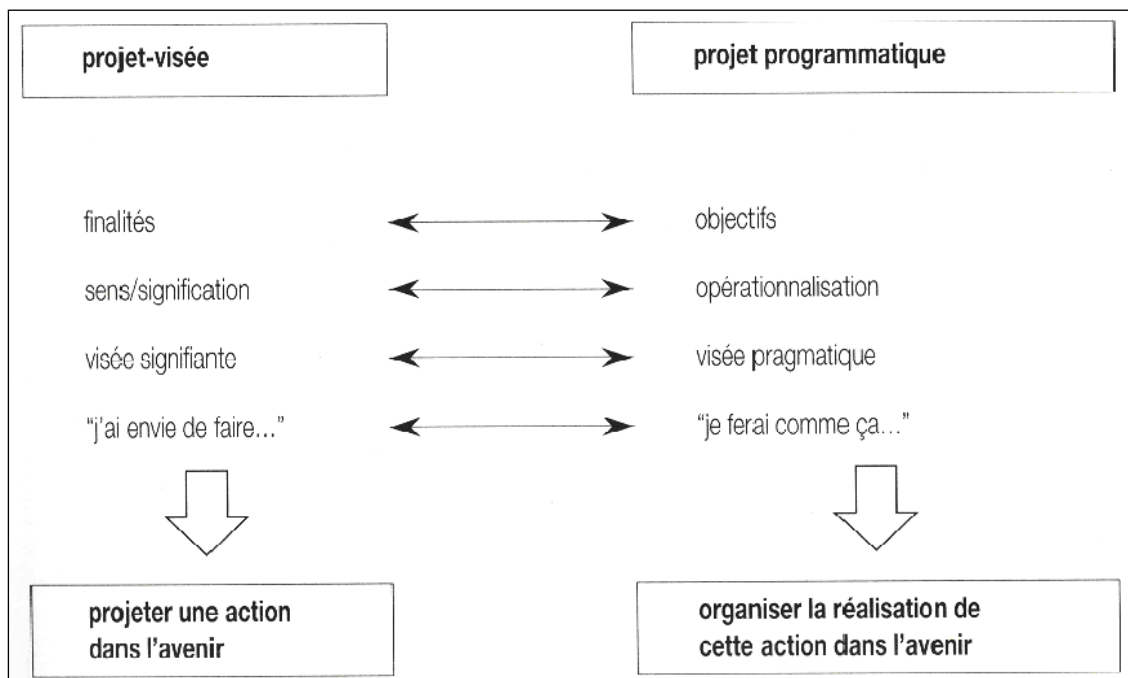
projet-visée

projet programmatique

finalités

objectifs

sens/signification

opérationnalisation

visée signifiante

visée pragmatique

"j'ai envie de faire..."

"je ferai comme ça..."

projeter une action dans l'avenir

organiser la réalisation de cette action dans l'avenir